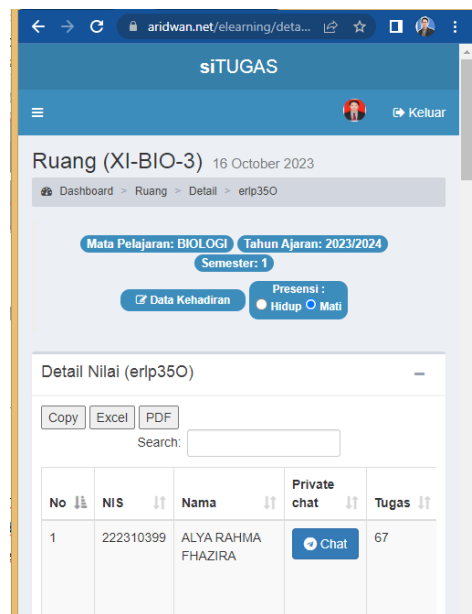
aridwan.net/elearning/deta...

siTUGAS

Keluar

Ruang (XI-BIO-3) 16 October 2023

Dashboard > Ruang > Detail > erlp35O

Mata Pelajaran: BIOLOGI Tahun Ajaran: 2023/2024
Semester: 1

Data Kehadiran

Presensi :
Hidup Mati

Detail Nilai (erlp35O)

Copy Excel PDF

Search:

| No | NIS | Nama | Private chat | Tugas |
|---|---|---|---|---|
| 1 | 222310399 | ALYA RAHMA FHAZIRA | Chat | 67 |